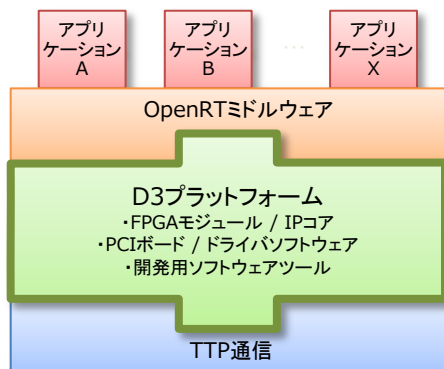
アプリケーションA

アプリケーションB

・・・

アプリケーションX

OpenRTミドルウェア

D3プラットフォーム
・FPGAモジュール / IPコア
・PCIボード / ドライバソフトウェア
・開発用ソフトウェアツール

TTP通信